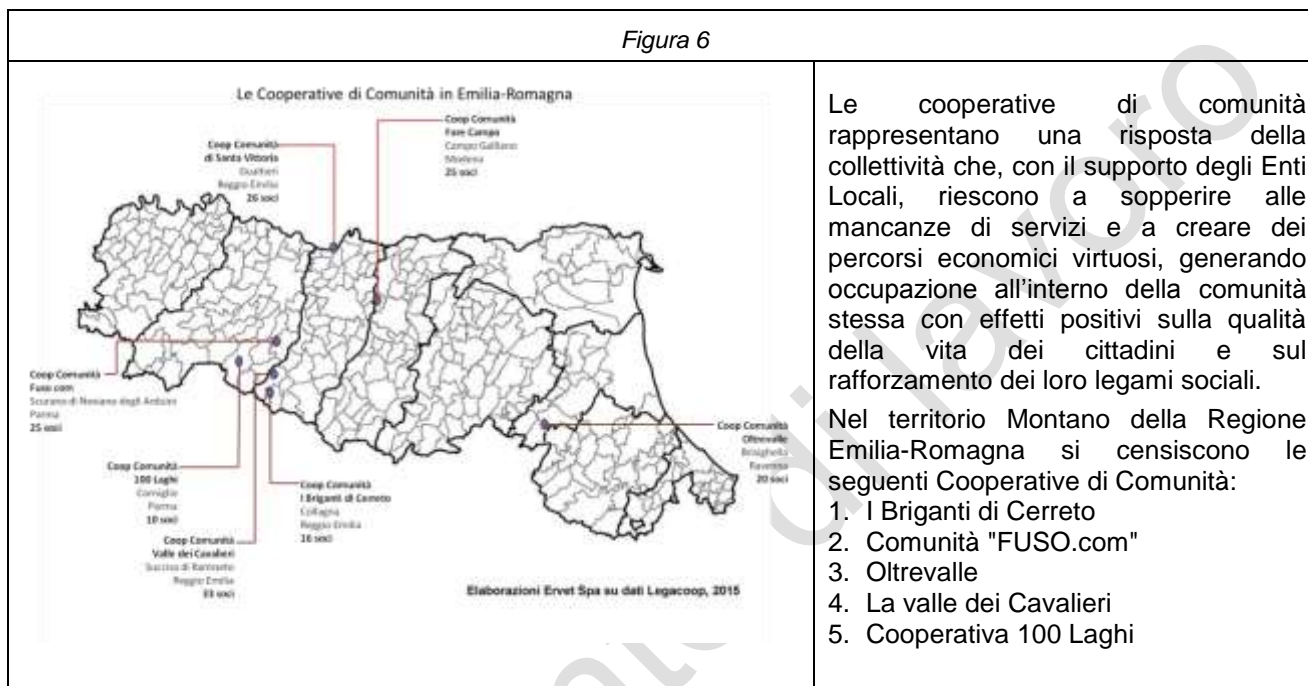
Figura 6

Le Cooperative di Comunità in Emilia-Romagna

Coop Comunità di Santa Vittoria
Gualtieri
Reggio Emilia
26 soci

Coop Comunità Fare Campo
Campo Galliano
Modena
25 soci

Coop Comunità Fuso.com
Scurano di Neviano degli Arduini
Parma
25 soci

Coop Comunità 100 Laghi
Corniglio
Parma
10 soci

Coop Comunità I Briganti di Cerreto
Collagna
Reggio Emilia
16 soci

Coop Comunità Valle dei Cavalieri
Succiso di Ramiseto
Reggio Emilia
33 soci

Coop Comunità Oltrevalle
Brisighella
Faenza
20 soci

Elaborazioni Ervet Spa su dati Legacoop, 2015

Le cooperative di comunità rappresentano una risposta della collettività che, con il supporto degli Enti Locali, riescono a sopperire alle mancanze di servizi e a creare dei percorsi economici virtuosi, generando occupazione all'interno della comunità stessa con effetti positivi sulla qualità della vita dei cittadini e sul rafforzamento dei loro legami sociali.

Nel territorio Montano della Regione Emilia-Romagna si censiscono le seguenti Cooperative di Comunità:
1. I Briganti di Cerreto
2. Comunità "FUSO.com"
3. Oltrevalle
4. La valle dei Cavalieri
5. Cooperativa 100 Laghi